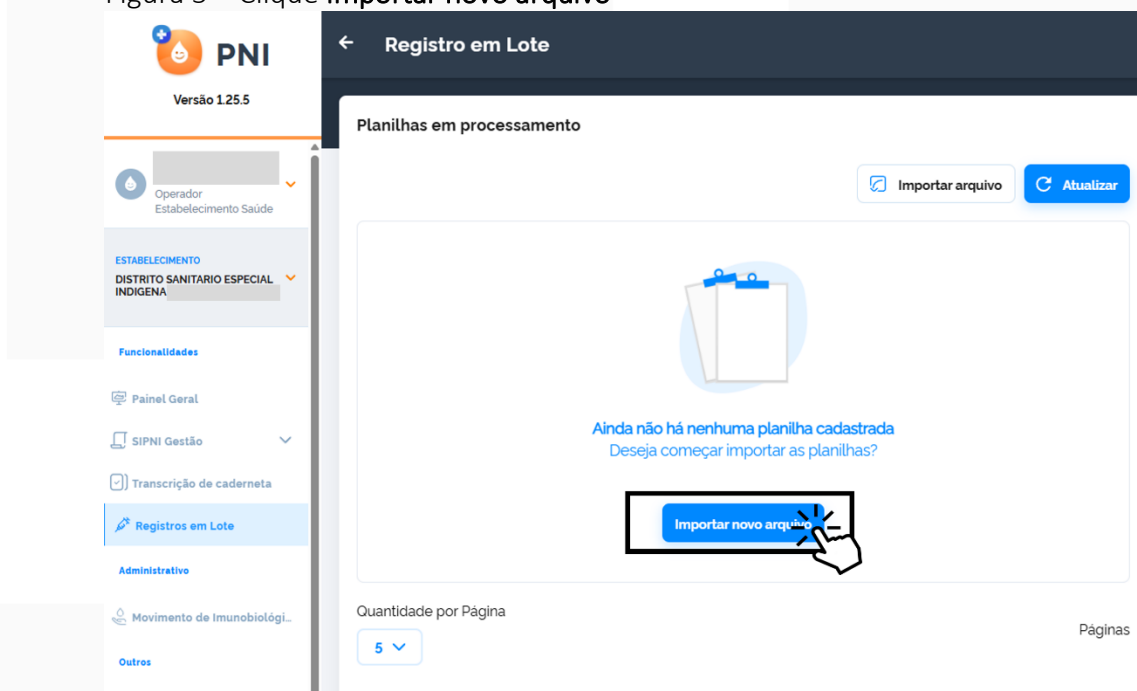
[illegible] Clique Importar novo arquivo

PNI
Versão 1.25.5

Operador
Estabelecimento Saúde

ESTABELECIMENTO
DISTRITO SANITARIO ESPECIAL INDIGENA

Funcionalidades
Painel Geral
SIPNI Gestão
Transcrição de caderneta
Registros em Lote
Administrativo
Movimento de Imunobiológi...
Outros

Registro em Lote

Planilhas em processamento

Importar arquivo
Atualizar

Ainda não há nenhuma planilha cadastrada
Deseja começar importar as planilhas?

Importar novo arqu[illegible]

Quantidade por Página
5

Páginas